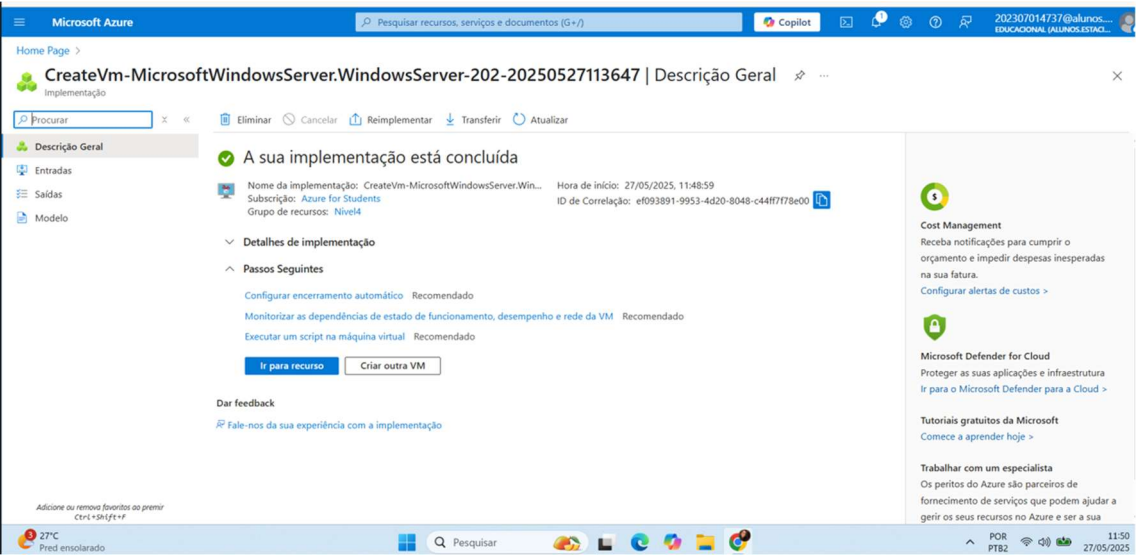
Microsoft Azure

Pesquisar recursos, serviços e documentos (G+/)

Copilot

1

202307014737@alunos....
EDUCACIONAL (ALUNOS.ESTACI...

Home Page >

CreateVm-MicrosoftWindowsServer.WindowsServer-202-20250527113647 | Descrição Geral

Implementação

Procurar

Descrição Geral

Entradas

Saídas

Modelo

Eliminar  Cancelar  Reimplementar  Transferir  Atualizar

A sua implementação está concluída

Nome da implementação: CreateVm-MicrosoftWindowsServer.Win...
Subscrição: Azure for Students
Grupo de recursos: Nivel4

Hora de início: 27/05/2025, 11:48:59
ID de Correlação: ef093891-9953-4d20-8048-c44ff7f78e00

Detalhes de implementação

Passos Seguintes

Configurar encerramento automático Recomendado

Monitorizar as dependências de estado de funcionamento, desempenho e rede da VM Recomendado

Executar um script na máquina virtual Recomendado

Ir para recurso

Criar outra VM

Dar feedback

Fale-nos da sua experiência com a implementação

Cost Management

Receba notificações para cumprir o orçamento e impedir despesas inesperadas na sua fatura.

Configurar alertas de custos >

Microsoft Defender for Cloud

Proteger as suas aplicações e infraestrutura

Ir para o Microsoft Defender para a Cloud >

Tutoriais gratuitos da Microsoft

Comece a aprender hoje >

Trabalhar com um especialista

Os peritos do Azure são parceiros de fornecimento de serviços que podem ajudar a gerir os seus recursos no Azure e ser a sua

Adicione ou remova favoritos ao premir Ctrl+Shift+F

27°C
Pred ensolarado

Pesquisar

POR
PTB2

11:50
27/05/2025